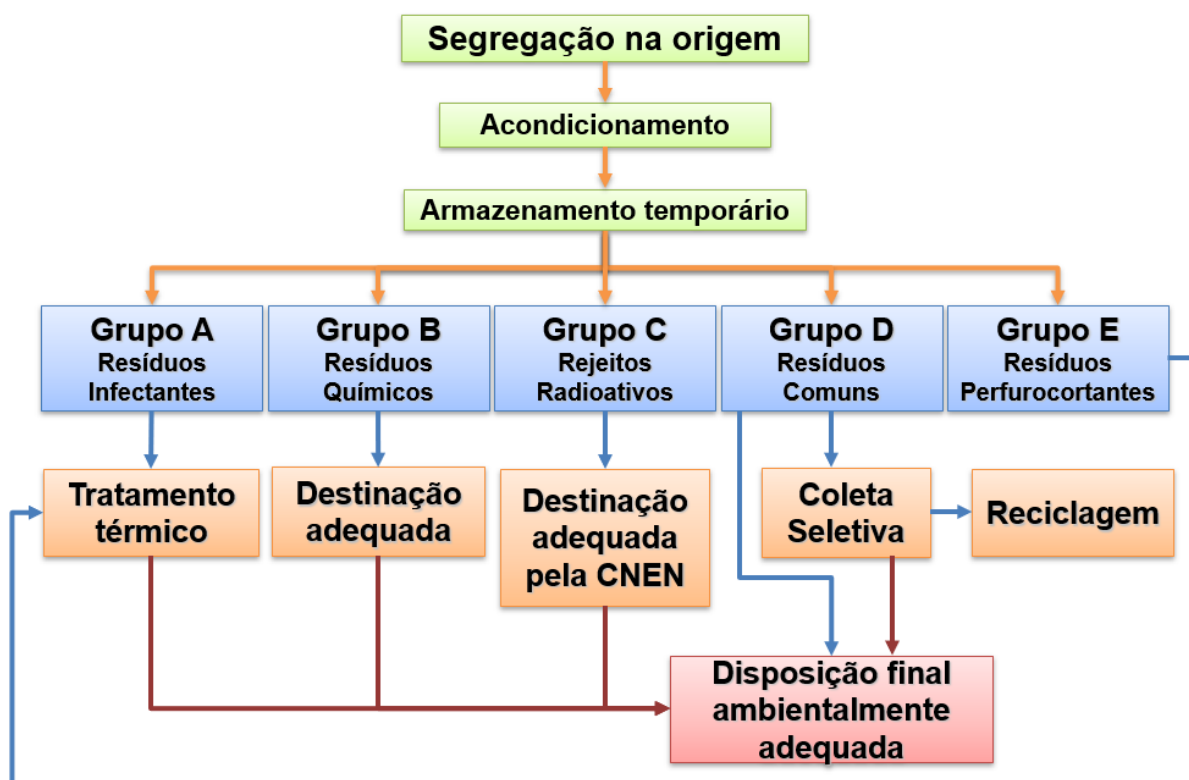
Segregação na origem

Acondicionamento

Armazenamento temporário

Grupo A
Resíduos Infectantes

Grupo B
Resíduos Químicos

Grupo C
Rejeitos Radioativos

Grupo D
Resíduos Comuns

Grupo E
Resíduos Perfurocortantes

Tratamento térmico

Destinação adequada

Destinação adequada pela CNEN

Coleta Seletiva

Reciclagem

Disposição final ambientalmente adequada